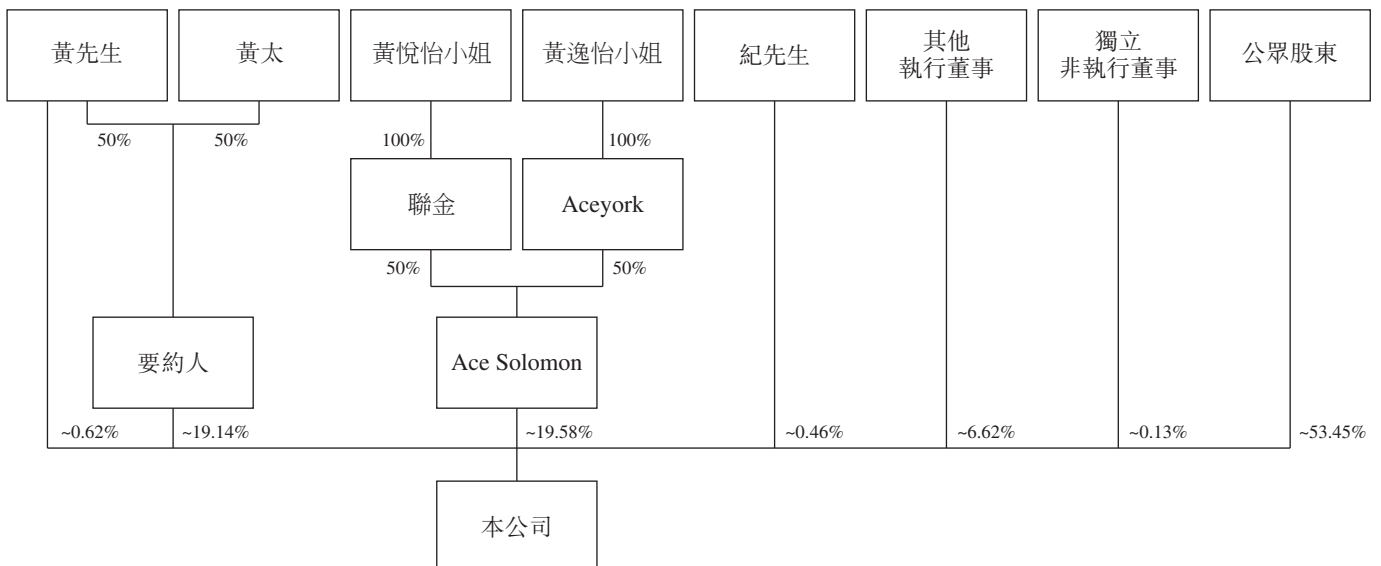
黃先生

黃太

黃悅怡小姐

黃逸怡小姐

紀先生

其他
執行董事

獨立
非執行董事

公眾股東

50%

50%

100%

100%

聯金

Aceyork

50%

50%

要約人

Ace Solomon

~0.62%

~19.14%

~19.58%

~0.46%

~6.62%

~0.13%

~53.45%

本公司